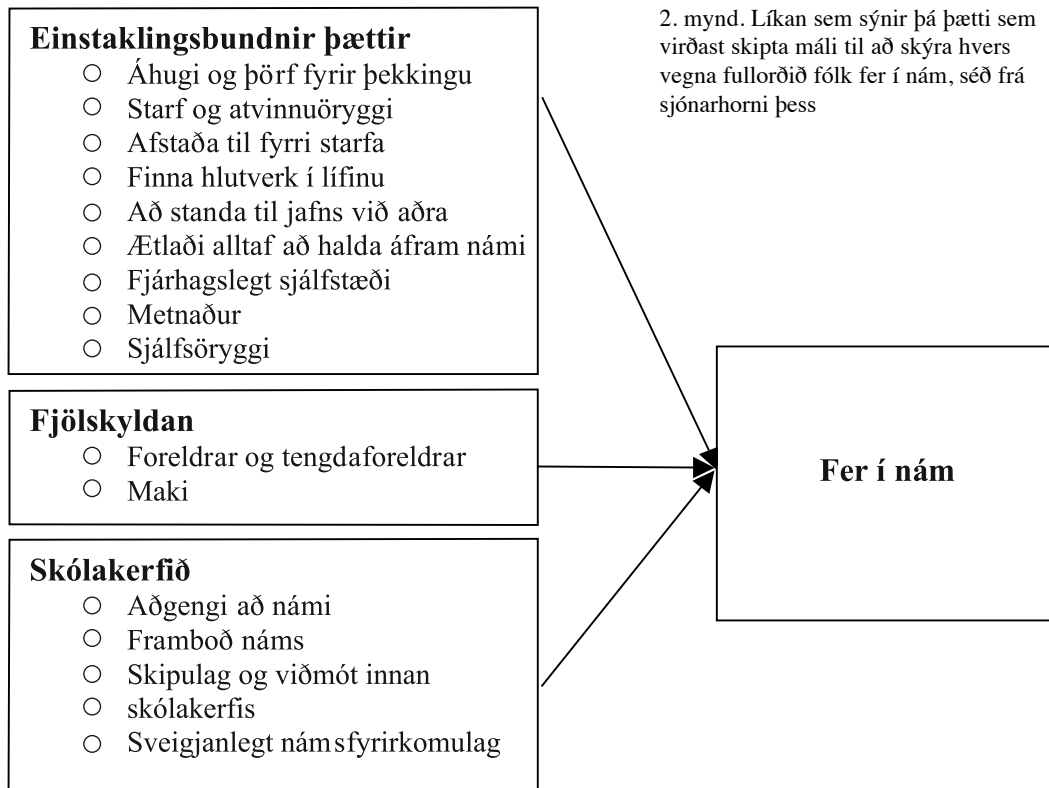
Einstaklingsbundnir þættir
- Áhugi og þörf fyrir þekkingu
- Starf og atvinnuöryggi
- Afstaða til fyrri starfa
- Finna hlutverk í lífinu
- Að standa til jafns við aðra
- Ætlaði alltaf að halda áfram námi
- Fjárhagslegt sjálfstæði
- Metnaður
- Sjálfsöryggi

2. mynd. Líkan sem sýnir þá þætti sem virðast skipta máli til að skýra hvers vegna fullorðið fólk fer í nám, séð frá sjónarhorni þess

Fjölskyldan
- Foreldrar og tengdaforeldrar
- Maki

Fer í nám

Skólakerfið
- Aðgengi að námi
- Framboð náms
- Skipulag og viðmót innan
- skólakerfis
- Sveigjanlegt námsfyrirkomulag